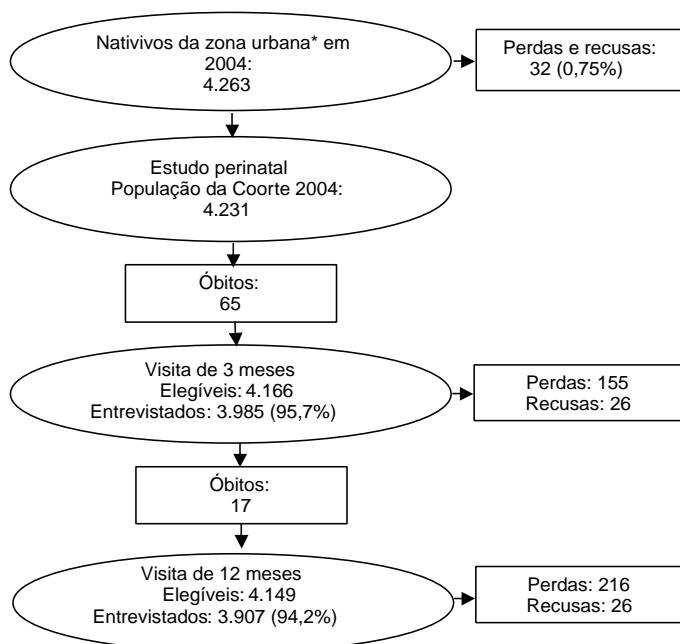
Nativivos da zona urbana* em 2004:
4.263

Perdas e recusas:
32 (0,75%)

Estudo perinatal
População da Coorte 2004:
4.231

Óbitos:
65

Visita de 3 meses
Elegíveis: 4.166
Entrevistados: 3.985 (95,7%)

Perdas: 155
Recusas: 26

Óbitos:
17

Visita de 12 meses
Elegíveis: 4.149
Entrevistados: 3.907 (94,2%)

Perdas: 216
Recusas: 26